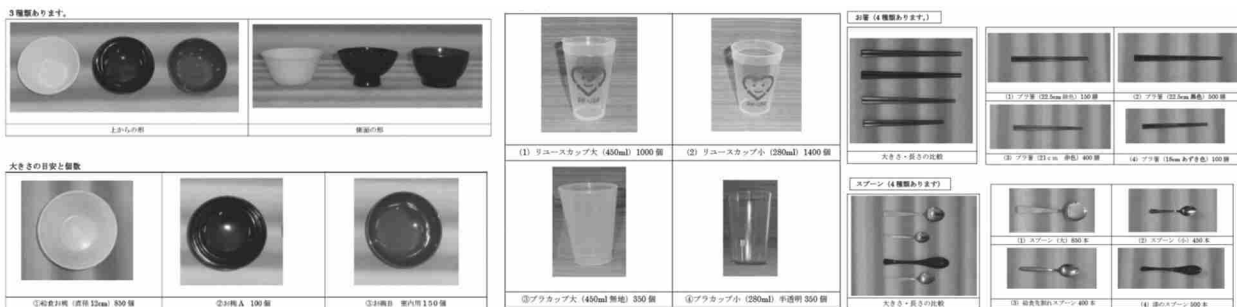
3種類あります。

上からの形

側面の形

大きさの目安と個数

①給食お椀（直径12cm）850個

②お椀A 100個

③お椀B 黒内側150個

(1) リユースカップ大（450ml）1000個

(2) リユースカップ小（280ml）1400個

③プラカップ大（450ml無地）350個

④プラカップ小（280ml）半透明350個

お箸（4種類あります。）

大きさ・長さの比較

(1) プラ箸（22.5cm 卵色）150膳

(2) プラ箸（22.5cm 黒色）500膳

(3) プラ箸（21cm 赤色）400膳

(4) プラ箸（18cm あずき色）100膳

スプーン（4種類あります）

大きさ・長さの比較

(1) スプーン（大）550本

(2) スプーン（小）450本

(3) 給食先割れスプーン400本

(4) 漆のスプーン300本